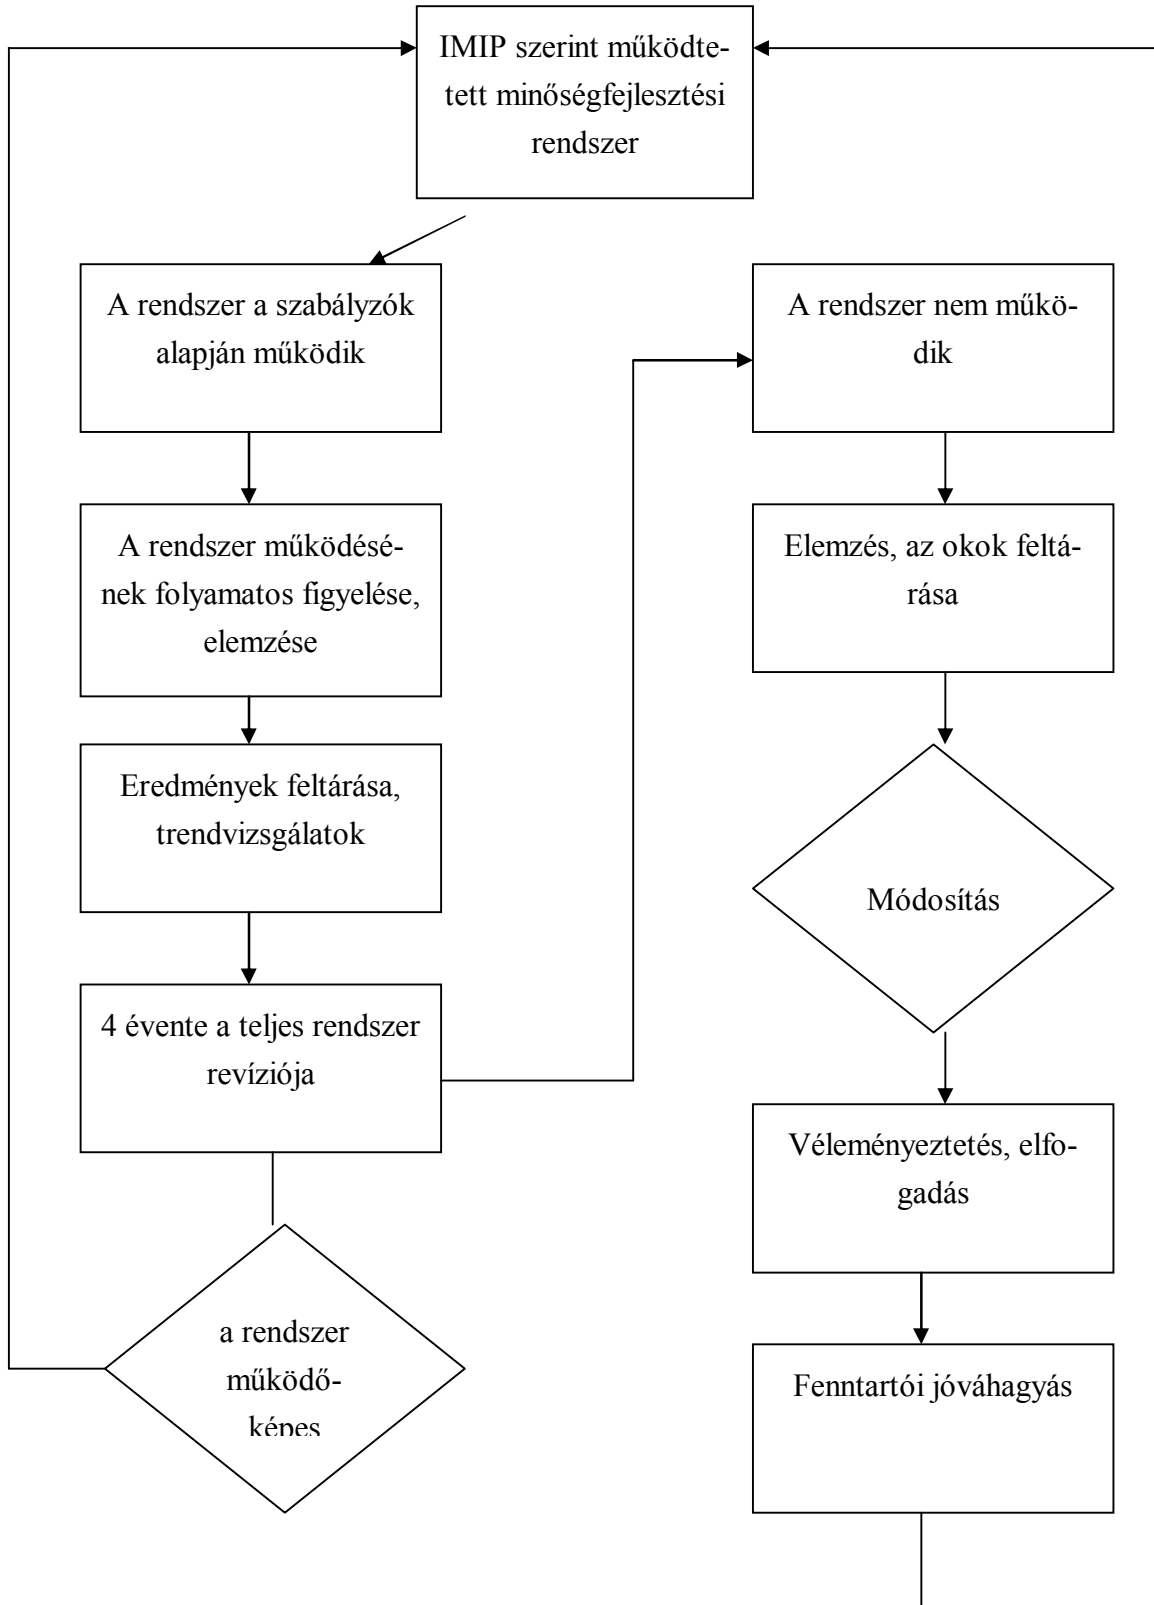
IMIP szerint működtetett minőségfejlesztési rendszer

A rendszer a szabályzók alapján működik

A rendszer működésének folyamatos figyelése, elemzése

Eredmények feltárása, trendvizsgálatok

4 évente a teljes rendszer revíziója

a rendszer működőképes

A rendszer nem működik

Elemzés, az okok feltárása

Módosítás

Véleményeztetés, elfogadás

Fenntartói jóváhagyás